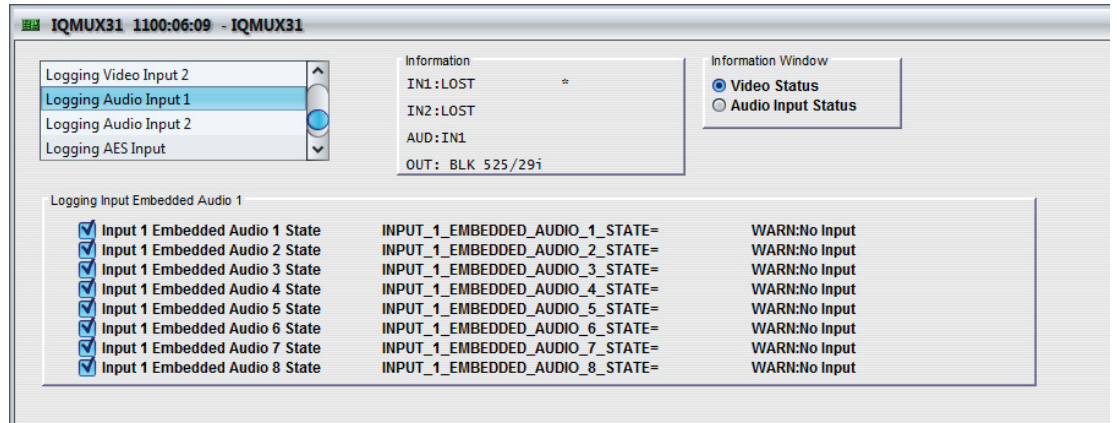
IQMUX31 1100:06:09 - IQMUX31

Logging Video Input 2
Logging Audio Input 1
Logging Audio Input 2
Logging AES Input

Information
IN1:LOST *
IN2:LOST
AUD:IN1
OUT: BLK 525/29i

Information Window
Video Status
Audio Input Status

Logging Input Embedded Audio 1

| | | |
|---|---|---|
| Input 1 Embedded Audio 1 State | INPUT_1_EMBEDDED_AUDIO_1_STATE= | WARN:No Input |
| Input 1 Embedded Audio 2 State | INPUT_1_EMBEDDED_AUDIO_2_STATE= | WARN:No Input |
| Input 1 Embedded Audio 3 State | INPUT_1_EMBEDDED_AUDIO_3_STATE= | WARN:No Input |
| Input 1 Embedded Audio 4 State | INPUT_1_EMBEDDED_AUDIO_4_STATE= | WARN:No Input |
| Input 1 Embedded Audio 5 State | INPUT_1_EMBEDDED_AUDIO_5_STATE= | WARN:No Input |
| Input 1 Embedded Audio 6 State | INPUT_1_EMBEDDED_AUDIO_6_STATE= | WARN:No Input |
| Input 1 Embedded Audio 7 State | INPUT_1_EMBEDDED_AUDIO_7_STATE= | WARN:No Input |
| Input 1 Embedded Audio 8 State | INPUT_1_EMBEDDED_AUDIO_8_STATE= | WARN:No Input |